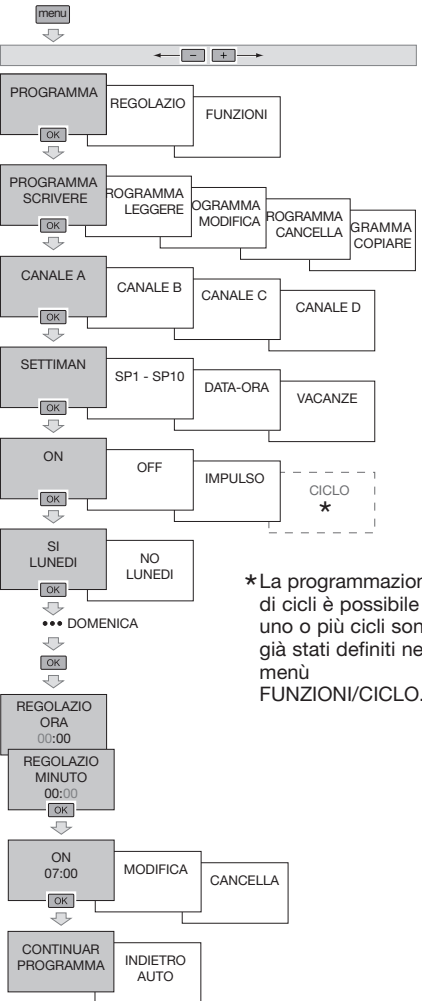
menu

– +

PROGRAMMA
OK

REGOLAZIO

FUNZIONI

PROGRAMMA SCRIVERE
OK

ROGRAMMA LEGGERE

OGRAMMA MODIFICA

ROGRAMMA CANCELLA

GRAMMA COPIARE

CANALE A
OK

CANALE B

CANALE C

CANALE D

SETTIMAN
OK

SP1 - SP10

DATA-ORA

VACANZE

ON
OK

OFF

IMPULSO

CICLO
*

SI LUNEDI
OK

NO LUNEDI

••• DOMENICA

OK

*La programmazion di cicli è possibile uno o più cicli son già stati definiti ne menù FUNZIONI/CICLO.

REGOLAZIO ORA
00:00

REGOLAZIO MINUTO
00:00
OK

ON
07:00
OK

MODIFICA

CANCELLA

CONTINUAR PROGRAMMA

INDIETRO AUTO